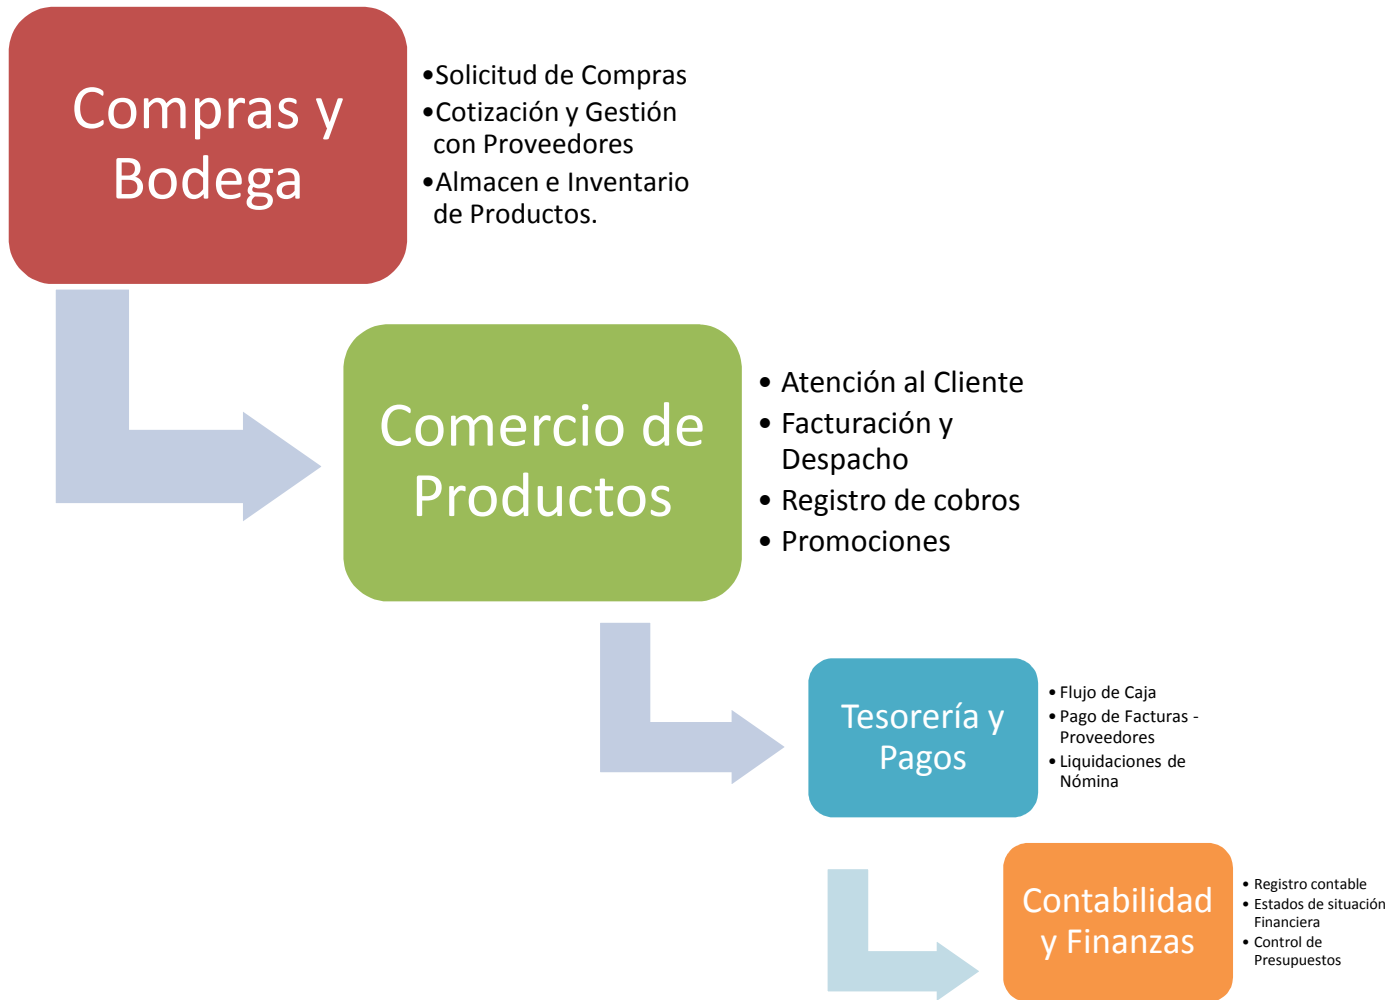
Compras y Bodega

- Solicitud de Compras
- Cotización y Gestión con Proveedores
- Almacen e Inventario de Productos.

Comercio de Productos

- Atención al Cliente
- Facturación y Despacho
- Registro de cobros
- Promociones

Tesorería y Pagos

- Flujo de Caja
- Pago de Facturas - Proveedores
- Liquidaciones de Nómina

Contabilidad y Finanzas

- Registro contable
- Estados de situación Financiera
- Control de Presupuestos